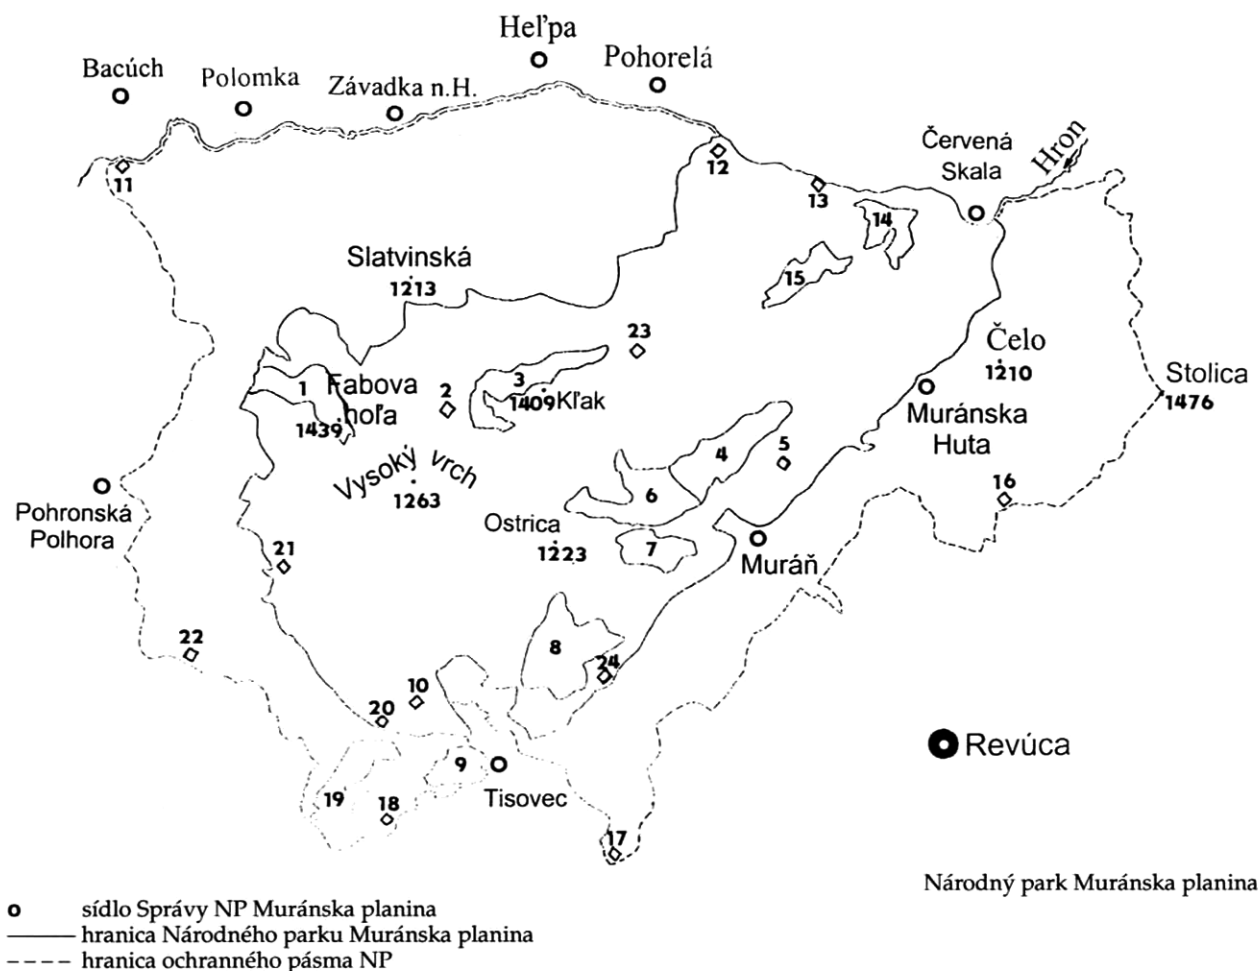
Heľpa
Bacúch
Polomka
Závadka n.H.
Pohorelá
Červená Skala
Hron
11
12
13
14
15
Slatvinská
1213
23
Čelo
1210
Stolica
1476
1
Fabova hoľa
1439
2
3
1409
Kľak
Muránska Huta
4
5
Vysoký vrch
1263
6
16
Pohronská Polhora
Ostrica
1223
7
Muráň
21
22
8
24
10
20
Revúca
9
Tisovec
19
18
17

Národný park Muránska planina

o sídlo Správy NP Muránska planina
hranica Národného parku Muránska planina
hranica ochranného pásma NP